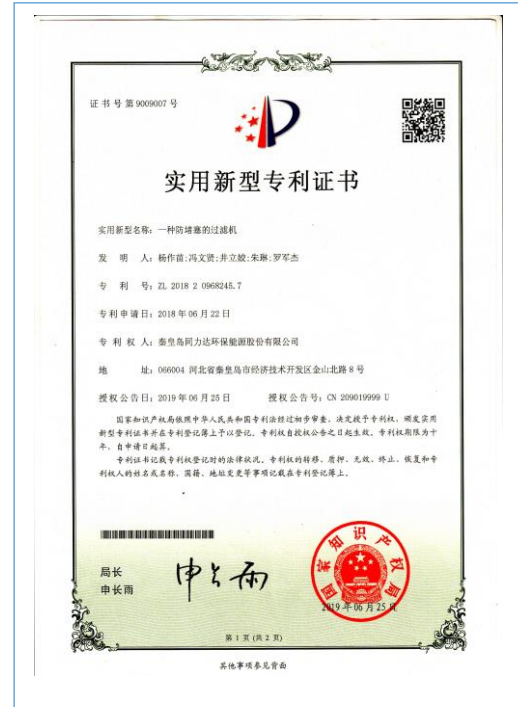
证书号第9009007号

实用新型专利证书

实用新型名称：一种防堵塞的过滤机

发　明　人：杨作留;冯文贤;井立波;朱琳;罗军杰

专　利　号：ZL 2018 2 0968245.7

专利申请日：2018年06月22日

专　利　权　人：秦皇岛同力达环保能源股份有限公司

地　　　址：066004 河北省秦皇岛市经济技术开发区金山北路8号

授权公告日：2019年06月25日　　授权公告号：CN 209019999 U

国家知识产权局依照中华人民共和国专利法经过初步审查，决定授予专利权，颁发实用新型专利证书并在专利登记簿上予以登记。专利权自授权公告之日起生效。专利权期限为十年，自申请日起算。

专利证书记载专利权登记时的法律状况。专利权的转移、质押、无效、终止、恢复和专利权人的姓名或名称、国籍、地址变更等事项记载在专利登记簿上。

局长
申长雨

申长雨

国家知识产权局

2019年06月25日

第1页（共2页）

其他事项参见背面